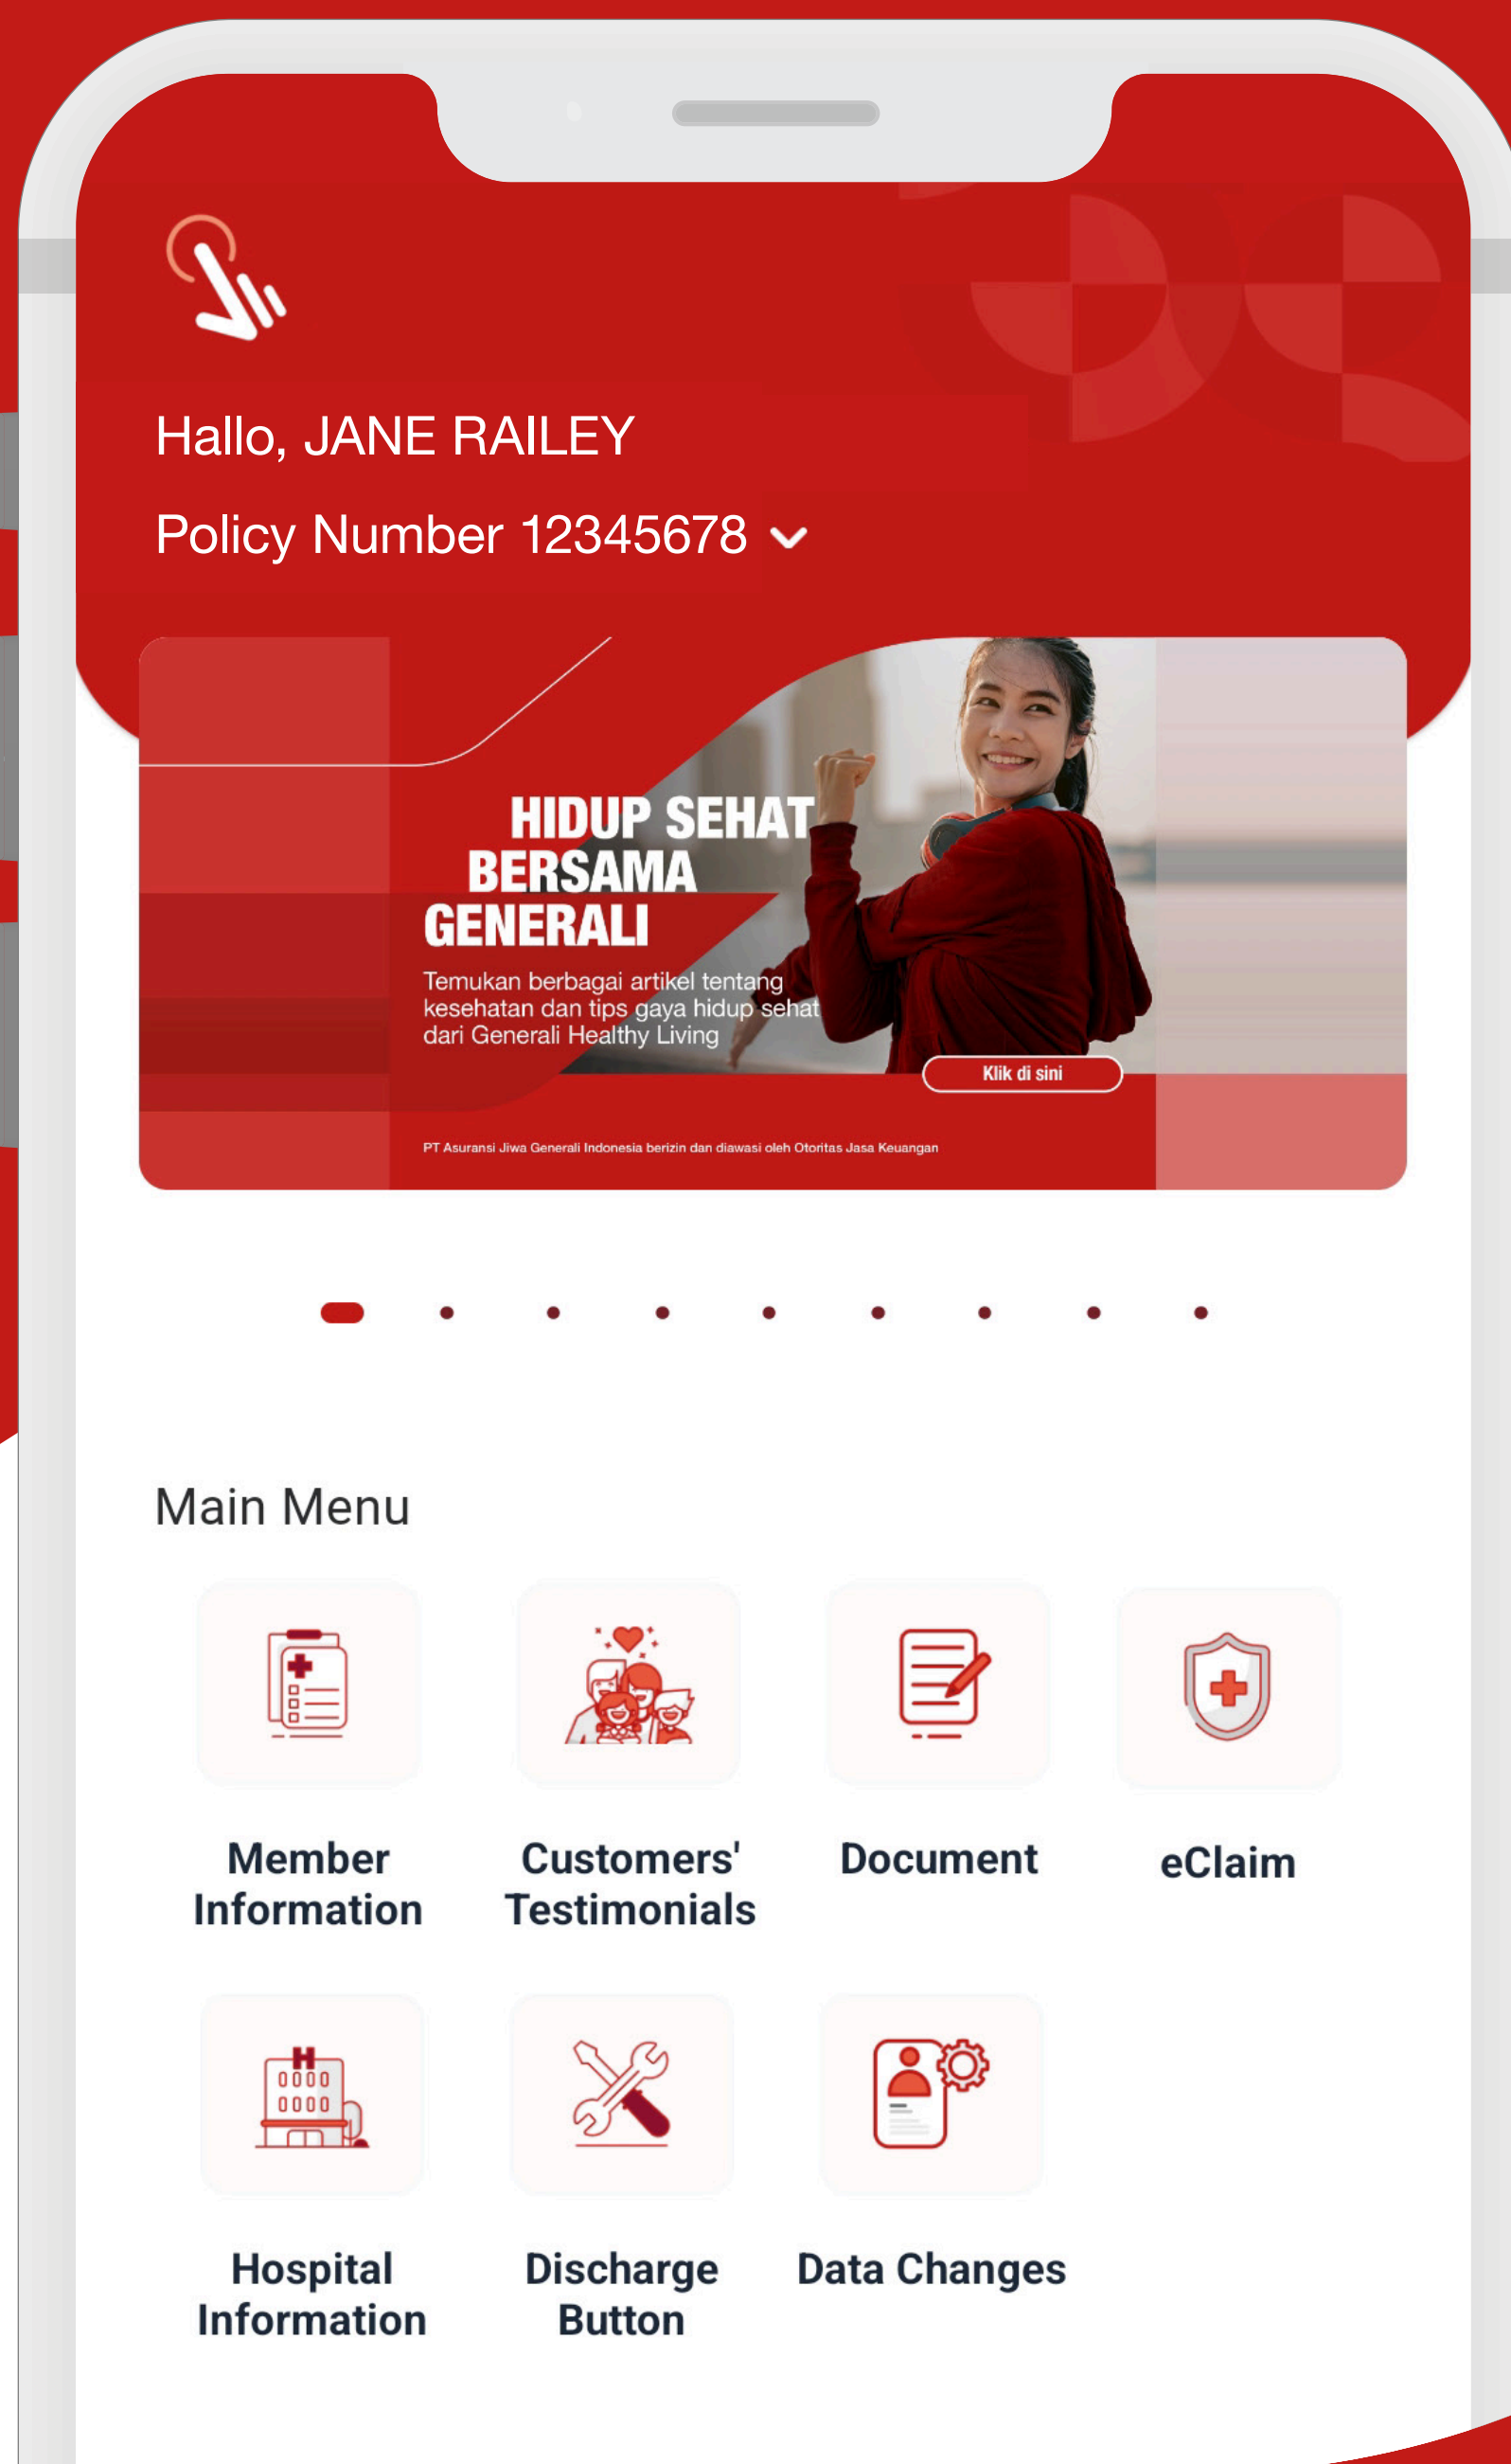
Hallo, JANE RAILEY

Policy Number 12345678

HIDUP SEHAT BERSAMA GENERALI

Temukan berbagai artikel tentang kesehatan dan tips gaya hidup sehat dari Generali Healthy Living

Klik di sini

PT Asuransi Jiwa Generali Indonesia berizin dan diawasi oleh Otoritas Jasa Keuangan

Main Menu

Member Information

Customers' Testimonials

Document

eClaim

Hospital Information

Discharge Button

Data Changes